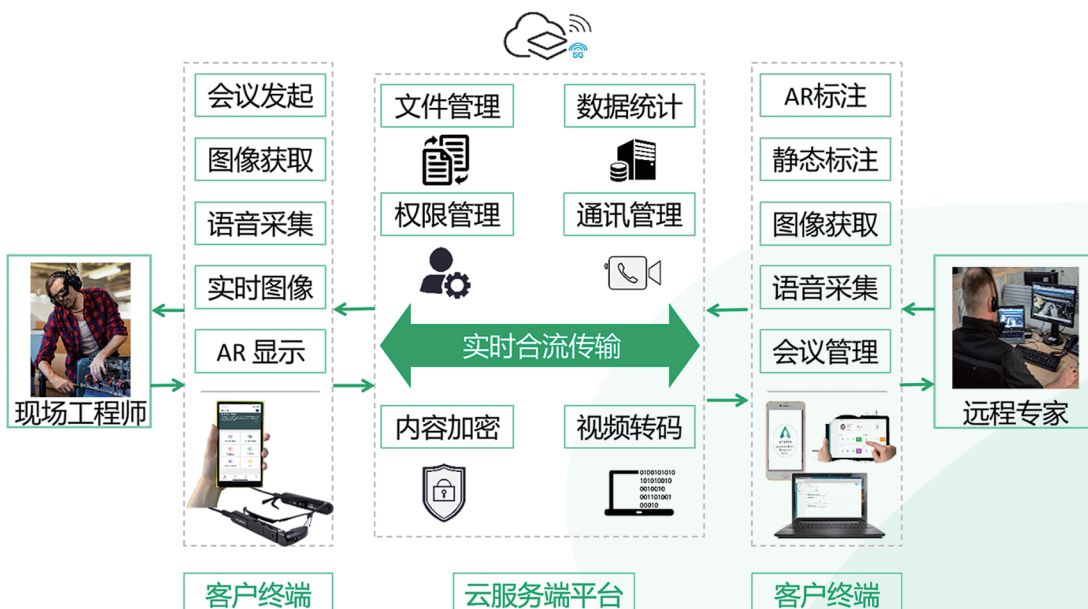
会议发起
图像获取
语音采集
实时图像
AR 显示

现场工程师

客户终端

文件管理
数据统计
权限管理
通讯管理
实时合流传输
内容加密
视频转码
0101010101
101010010
0010010
001101001
00010

云服务端平台

AR标注
静态标注
图像获取
语音采集
会议管理

远程专家

客户终端